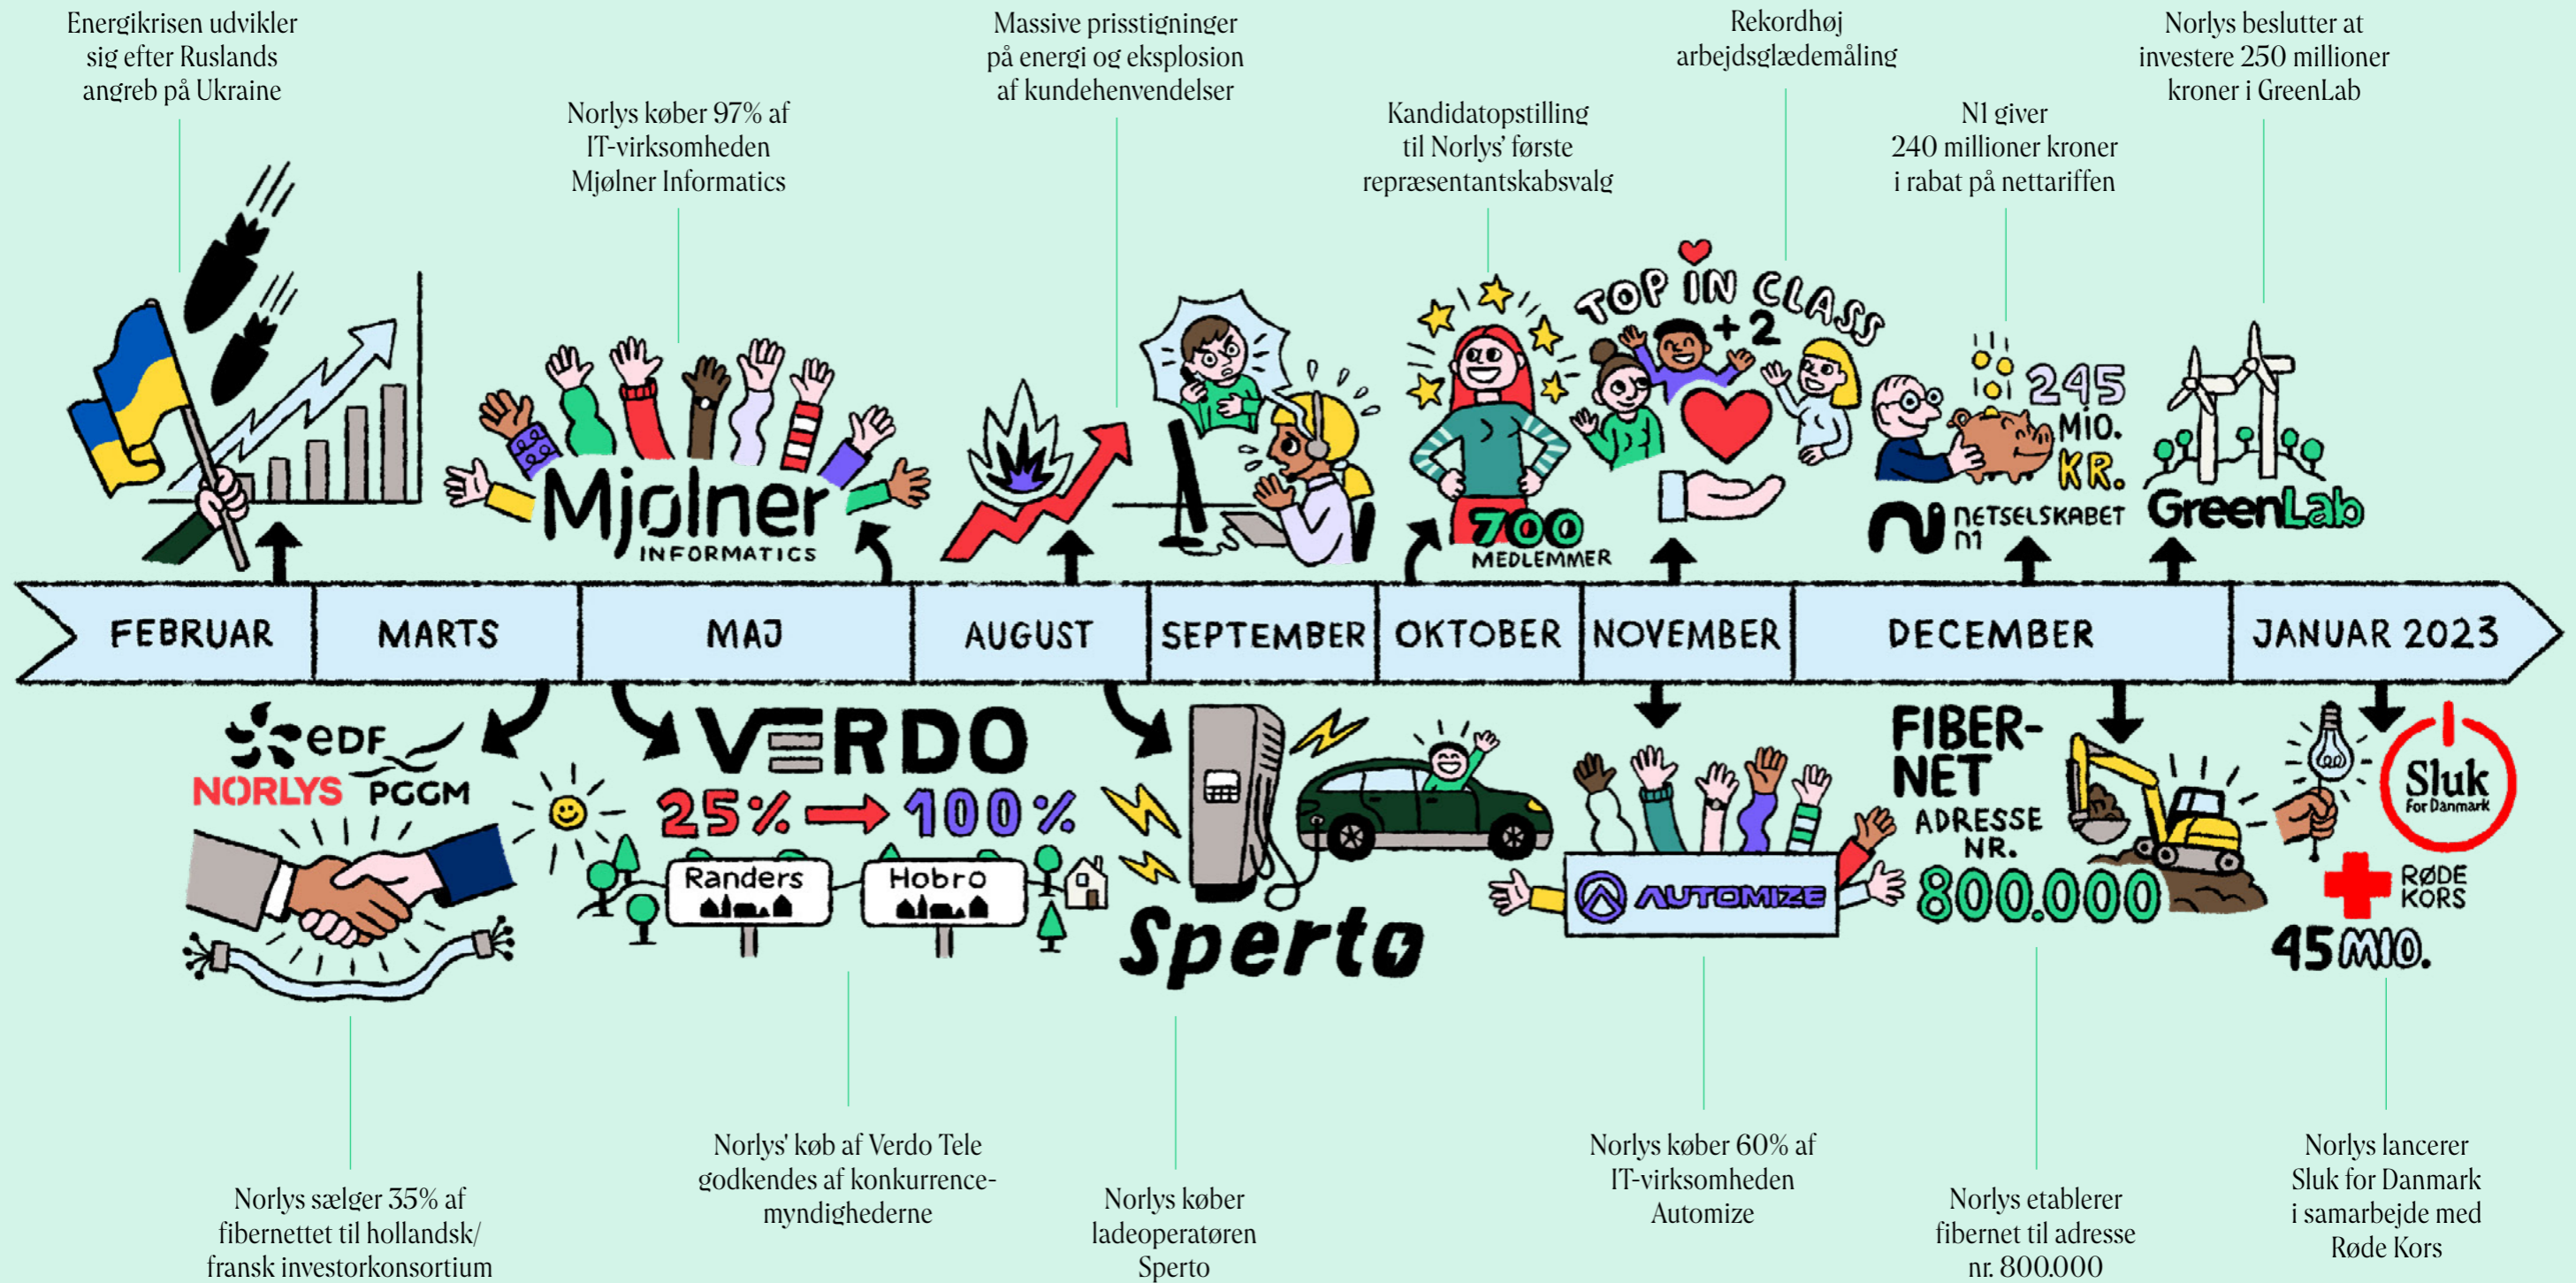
Energikrisen udvikler sig efter Ruslands angreb på Ukraine

Norlys køber 97% af IT-virksomheden Mjølner Informatics

Massive prisstigninger på energi og eksplosion af kundehenvendelser

Kandidatopstilling til Norlys' første repræsentantskabsvalg

Rekordhøj arbejdsglædemåling

N1 giver 240 millioner kroner i rabat på nettariffen

Norlys beslutter at investere 250 millioner kroner i GreenLab

Mjølner INFORMATICS

700 MEDLEMMER

TOP IN CLASS +2

245 MIO. KR.

NETSELSKABET N1

GreenLab

FEBRUAR | MARTS | MAJ | AUGUST | SEPTEMBER | OKTOBER | NOVEMBER | DECEMBER | JANUAR 2023

EDF NORLYS PGGM

VERDO 25% → 100%

Randers Hobro

Sperto

AUTOMIZE

FIBER-NET ADRESSE NR. 800.000

Sluk For Danmark

RØDE KORS

45 MIO.

Norlys sælger 35% af fibernettet til hollandsk/ fransk investorkonsortium

Norlys' køb af Verdo Tele godkendes af konkurrence-myndighederne

Norlys køber ladeoperatøren Sperto

Norlys køber 60% af IT-virksomheden Automize

Norlys etablerer fibernet til adresse nr. 800.000

Norlys lancerer Sluk for Danmark i samarbejde med Røde Kors